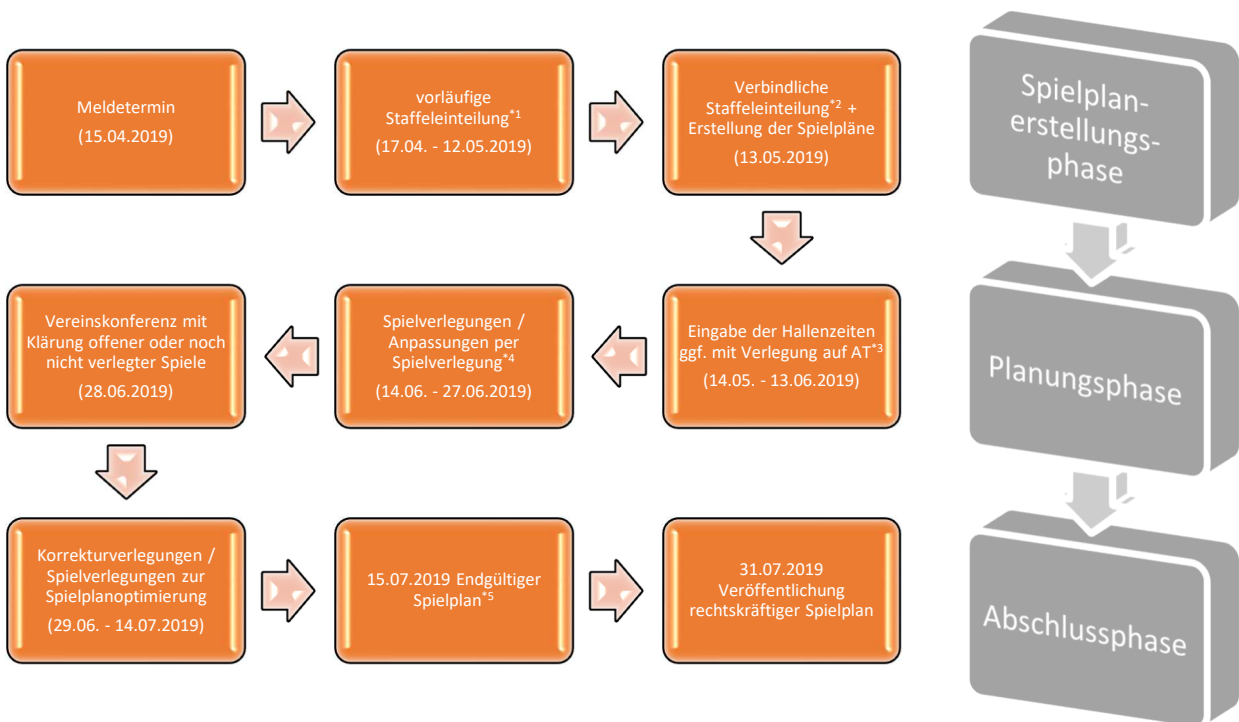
Meldetermin
(15.04.2019)

vorläufige Staffeleinteilung$^{*1}$
(17.04. - 12.05.2019)

Verbindliche Staffeleinteilung$^{*2}$ + Erstellung der Spielpläne
(13.05.2019)

Spielplanerstellungsphase

Eingabe der Hallenzeiten ggf. mit Verlegung auf AT$^{*3}$
(14.05. - 13.06.2019)

Spielverlegungen / Anpassungen per Spielverlegung$^{*4}$
(14.06. - 27.06.2019)

Vereinskonferenz mit Klärung offener oder noch nicht verlegter Spiele
(28.06.2019)

Planungsphase

Korrekturverlegungen / Spielverlegungen zur Spielplanoptimierung
(29.06. - 14.07.2019)

15.07.2019 Endgültiger Spielplan$^{*5}$

31.07.2019 Veröffentlichung rechtskräftiger Spielplan

Abschlussphase